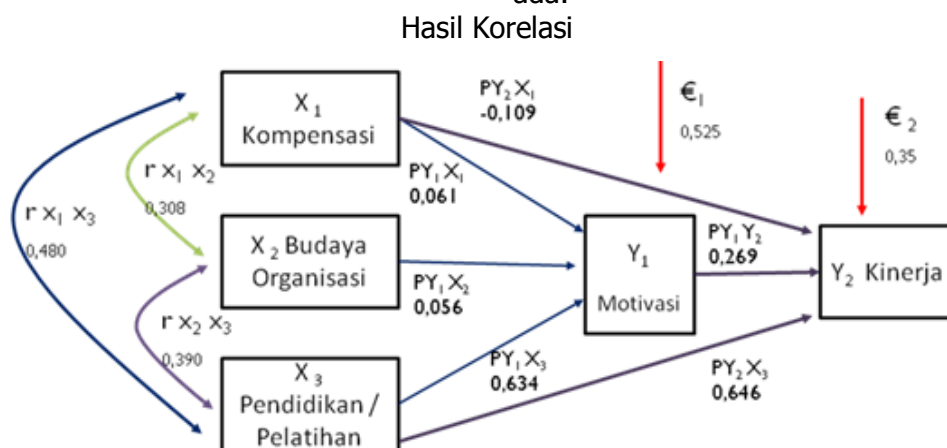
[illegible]
Hasil Korelasi

$X_1$ Kompensasi

$X_2$ Budaya Organisasi

$X_3$ Pendidikan / Pelatihan

$Y_1$ Motivasi

$Y_2$ Kinerja

$r\,x_1\,x_3$ 0,480

$r\,x_1\,x_2$ 0,308

$r\,x_2\,x_3$ 0,390

$PY_2X_1$ -0,109

$PY_1X_1$ 0,061

$PY_1X_2$ 0,056

$PY_1X_3$ 0,634

$PY_1Y_2$ 0,269

$PY_2X_3$ 0,646

$\epsilon_1$ 0,525

$\epsilon_2$ 0,35